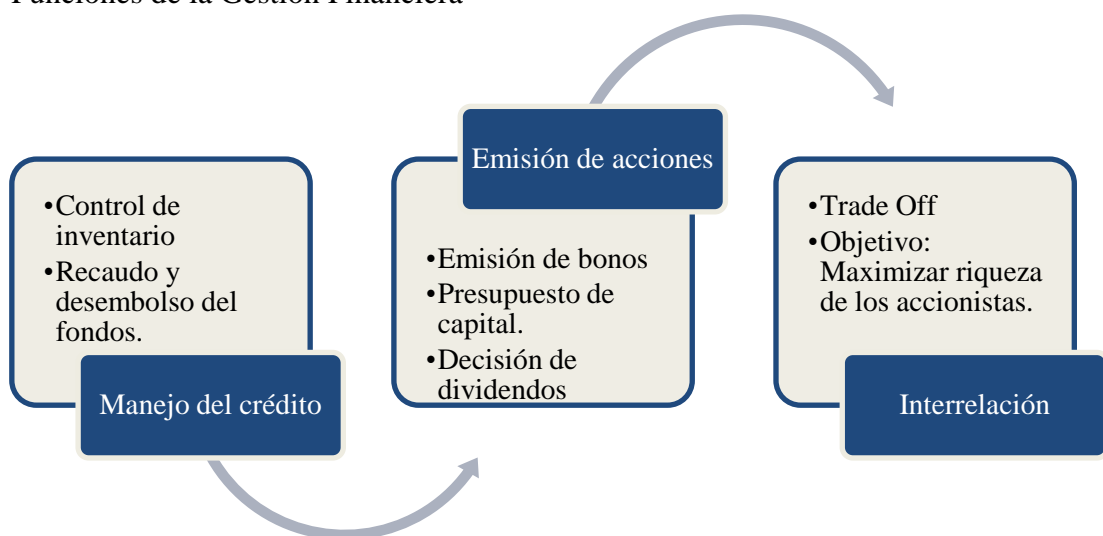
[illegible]

•Control de inventario
•Recaudo y desembolso del fondos.

Manejo del crédito

Emisión de acciones

•Emisión de bonos
•Presupuesto de capital.
•Decisión de dividendos

•Trade Off
•Objetivo: Maximizar riqueza de los accionistas.

Interrelación